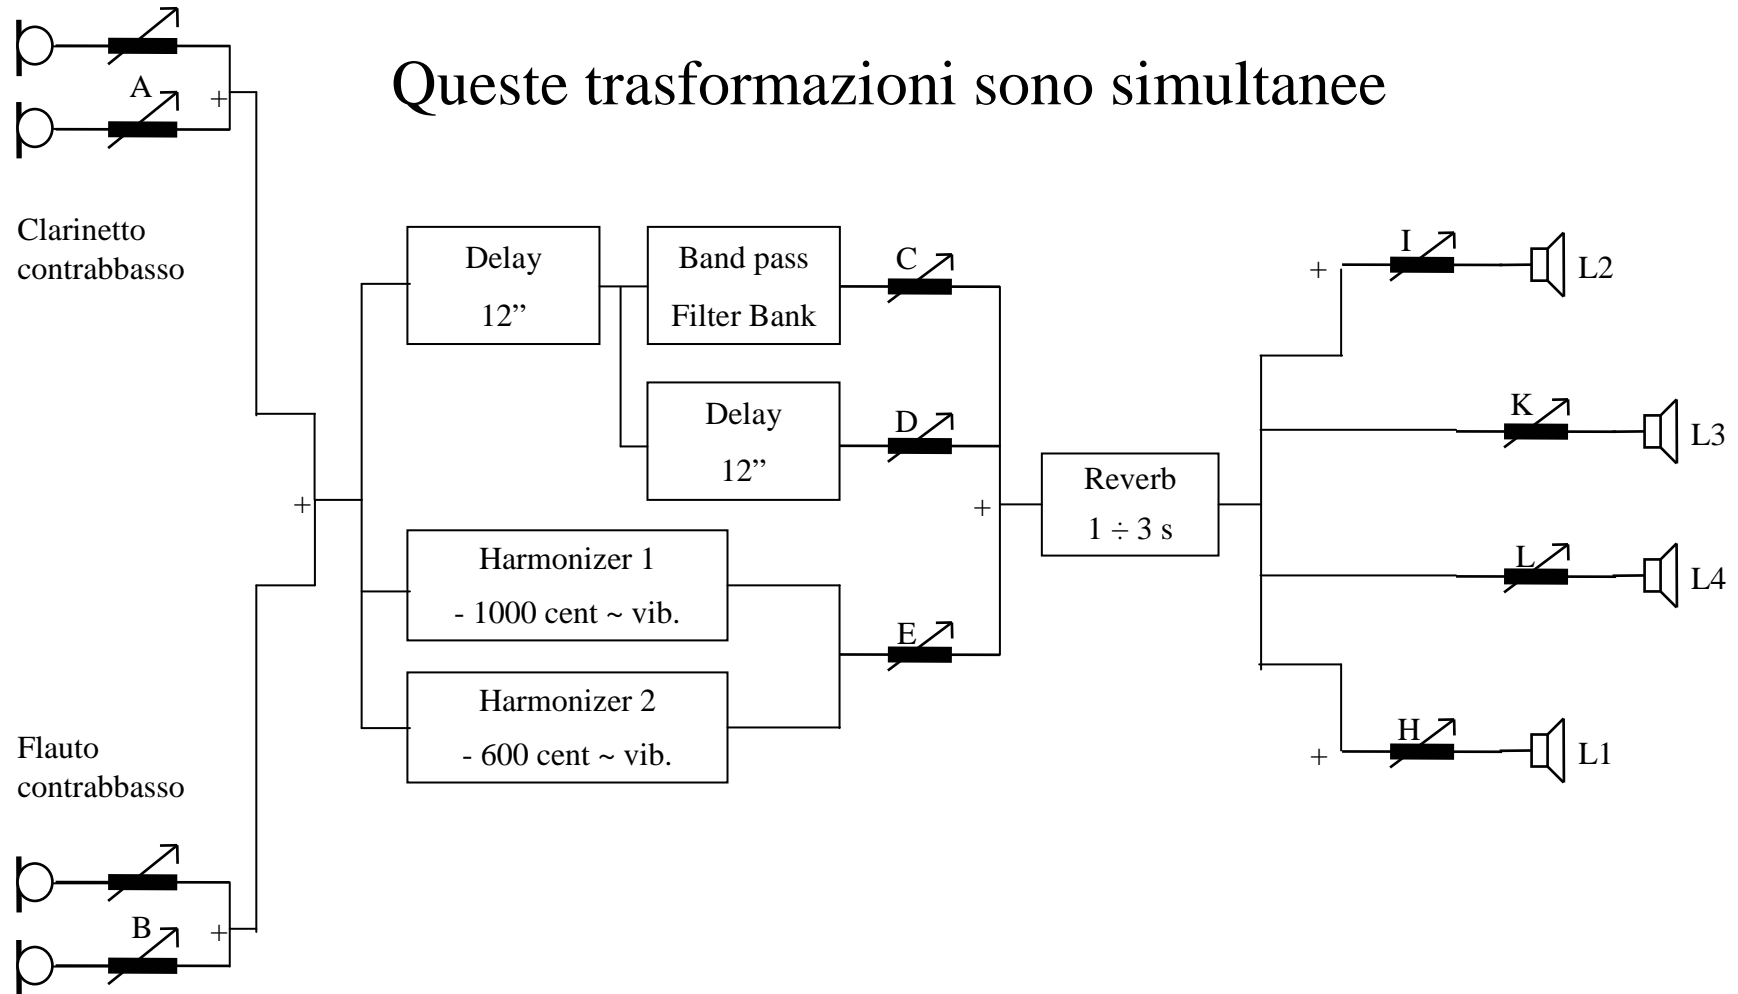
Queste trasformazioni sono simultanee

A
+

Clarinetto contrabbasso

Delay
12"

Band pass
Filter Bank

C

Delay
12"

D

+

+

Reverb
$1 \div 3$ s

Harmonizer 1
- 1000 cent ~ vib.

E

Harmonizer 2
- 600 cent ~ vib.

+
I
L2

K
L3

L
L4

+
H
L1

Flauto contrabbasso

B
+